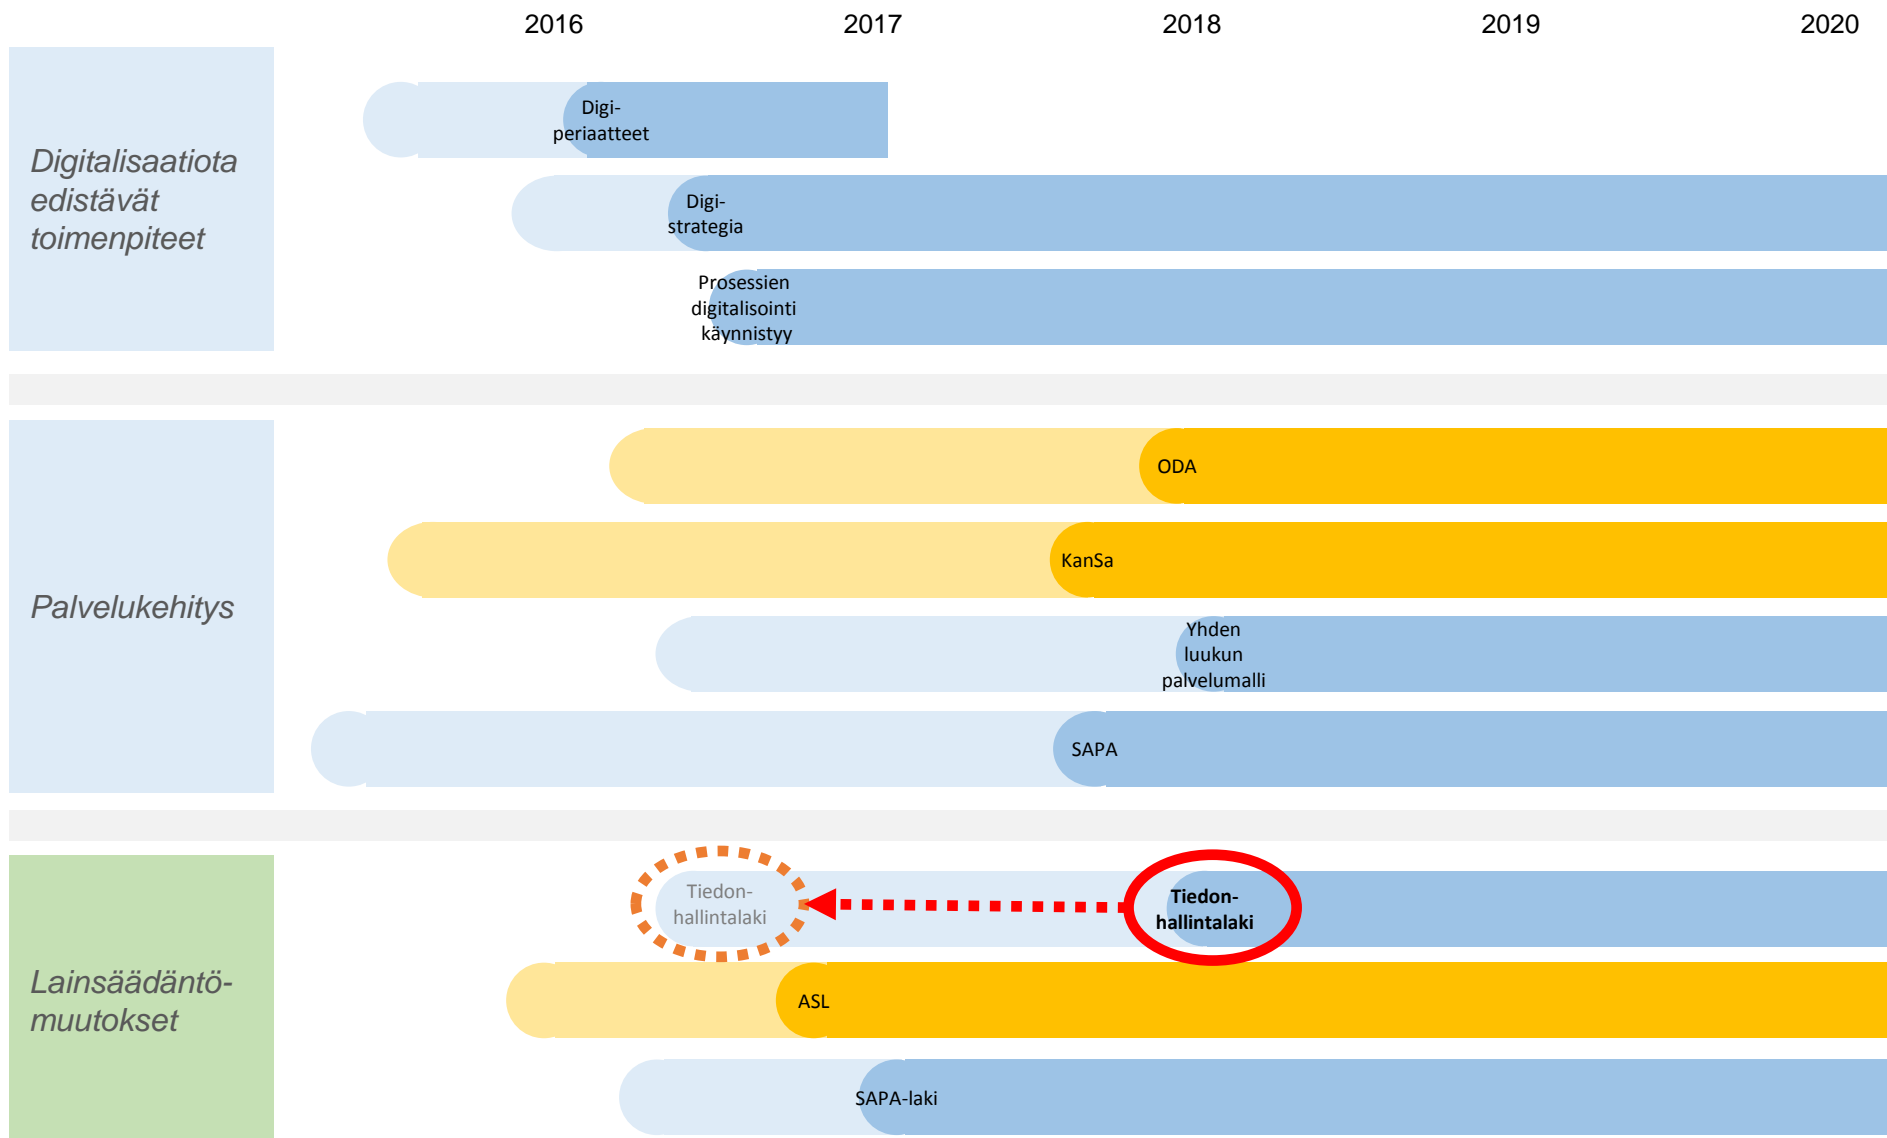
2016 2017 2018 2019 2020

Digitalisaatiota edistävät toimenpiteet

Digi-periaatteet

Digi-strategia

Prosessien digitalisointi käynnistyy

Palvelukehitys

ODA

KanSa

Yhden luukun palvelumalli

SAPA

Lainsäädäntö-muutokset

Tiedon-hallintalaki

Tiedon-hallintalaki

ASL

SAPA-laki